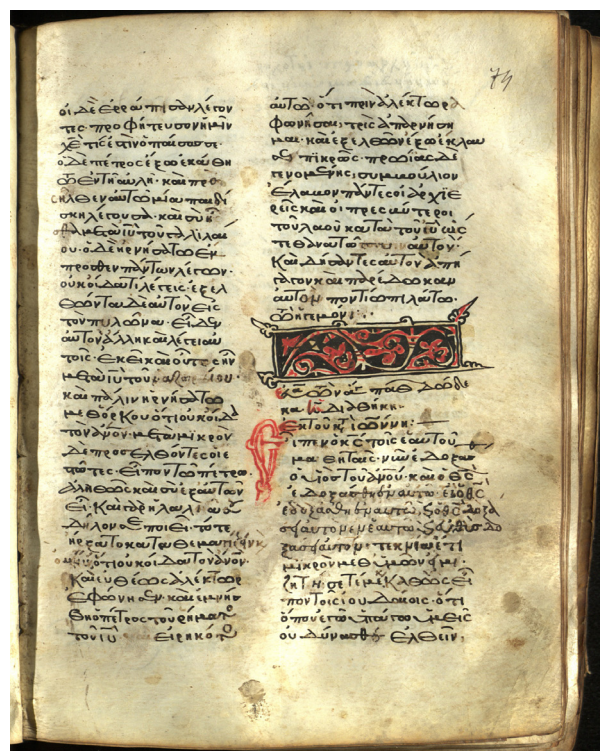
71

οἱ δὲ ἔξω ὄντες ἔλεγον πῶς προεφήτευσεν ἡμῖν ἔξω ὄντες· ὁ δὲ Πέτρος ἔξω ἐκάθητο ἐν τῇ αὐλῇ καὶ προσῆλθεν αὐτῷ μία παιδίσκη λέγουσα καὶ σὺ ἦσθα μετὰ Ἰησοῦ τοῦ Γαλιλαίου· ὁ δὲ ἠρνήσατο ἔμπροσθεν πάντων λέγων οὐκ οἶδα τί λέγεις· ἐξελθόντα δὲ αὐτὸν εἰς τὸν πυλῶνα εἶδεν αὐτὸν ἄλλη καὶ λέγει αὐτοῖς ἐκεῖ καὶ οὗτος ἦν μετὰ Ἰησοῦ τοῦ Ναζωραίου· καὶ πάλιν ἠρνήσατο μεθ' ὅρκου ὅτι οὐκ οἶδα τὸν ἄνθρωπον· μετὰ μικρὸν δὲ προσελθόντες οἱ ἑστῶτες εἶπον τῷ Πέτρῳ ἀληθῶς καὶ σὺ ἐξ αὐτῶν εἶ· καὶ γὰρ ἡ λαλιά σου δῆλόν σε ποιεῖ· τότε ἤρξατο καταθεματίζειν καὶ ὀμνύειν ὅτι οὐκ οἶδα τὸν ἄνθρωπον· καὶ εὐθέως ἀλέκτωρ ἐφώνησε· καὶ ἐμνήσθη ὁ Πέτρος τοῦ ῥήματος τοῦ Ἰησοῦ εἰρηκότος

αὐτῷ ὅτι πρὶν ἀλέκτορα φωνῆσαι, τρὶς ἀπαρνήσῃ με· καὶ ἐξελθὼν ἔξω ἔκλαυσε πικρῶς. Πρωΐας δὲ γενομένης, συμβούλιον ἔλαβον πάντες οἱ ἀρχιερεῖς καὶ οἱ πρεσβύτεροι τοῦ λαοῦ κατὰ τοῦ Ἰησοῦ ὥστε θανατῶσαι αὐτόν· καὶ δήσαντες αὐτὸν ἀπήγαγον καὶ παρέδωκαν αὐτὸν Ποντίῳ Πιλάτῳ. Ἀμήν μοι.

Εὐαγγέλιον πάθους β΄

τῷ καιρῷ ἐκείνῳ εἶπεν ὁ Κύριος πρὸς τοὺς μαθητὰς αὐτοῦ· νῦν ἐδοξάσθη ὁ υἱὸς τοῦ ἀνθρώπου καὶ ὁ Θεὸς ἐδοξάσθη ἐν αὐτῷ· εἰ ὁ Θεὸς ἐδοξάσθη ἐν αὐτῷ, καὶ ὁ Θεὸς δοξάσει αὐτὸν ἐν ἑαυτῷ, καὶ εὐθὺς δοξάσει αὐτόν· τεκνία, ἔτι μικρὸν μεθ' ὑμῶν εἰμι· ζητήσετέ με, καὶ καθὼς εἶπον τοῖς Ἰουδαίοις ὅτι ὅπου ἐγὼ ὑπάγω, ὑμεῖς οὐ δύνασθε ἐλθεῖν,